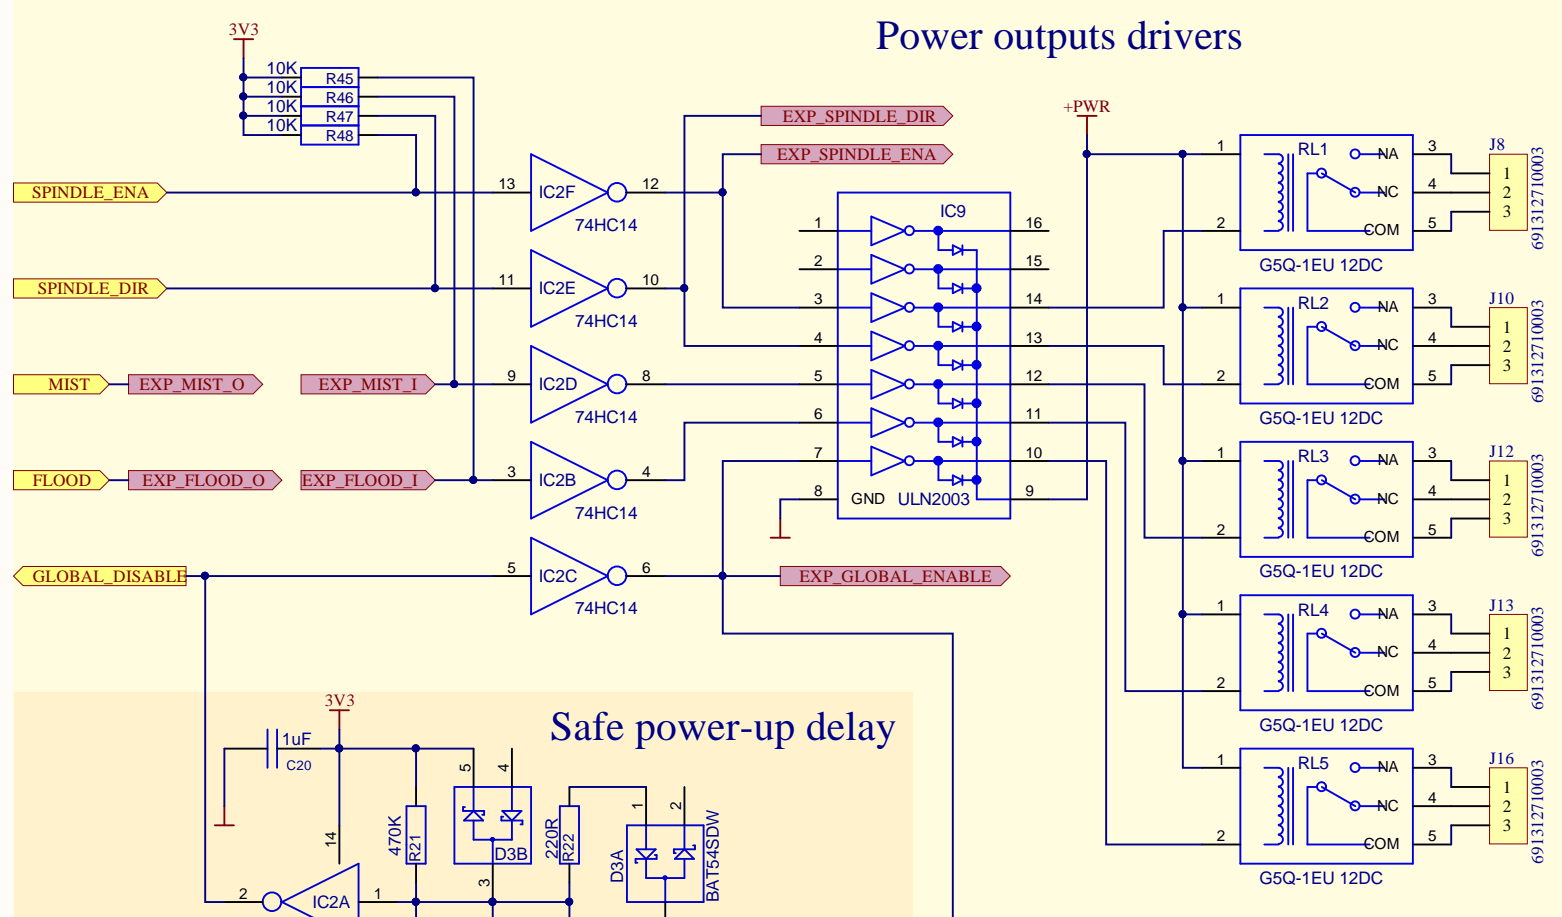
Power outputs drivers

3V3
10K R45
10K R46
10K R47
10K R48

SPINDLE_ENA
SPINDLE_DIR
MIST
EXP_MIST_O
EXP_MIST_I
FLOOD
EXP_FLOOD_O
EXP_FLOOD_I
GLOBAL_DISABLE

13 IC2F 12
74HC14
11 IC2E 10
74HC14
9 IC2D 8
74HC14
3 IC2B 4
74HC14
5 IC2C 6
74HC14

EXP_SPINDLE_DIR
EXP_SPINDLE_ENA
EXP_GLOBAL_ENABLE

IC9
1 16
2 15
3 14
4 13
5 12
6 11
7 10
8 GND ULN2003 9

+PWR

1 RL1 NA 3
NC 4
2 COM 5
G5Q-1EU 12DC
J8 1 2 3 691312710003

1 RL2 NA 3
NC 4
2 COM 5
G5Q-1EU 12DC
J10 1 2 3 691312710003

1 RL3 NA 3
NC 4
2 COM 5
G5Q-1EU 12DC
J12 1 2 3 691312710003

1 RL4 NA 3
NC 4
2 COM 5
G5Q-1EU 12DC
J13 1 2 3 691312710003

1 RL5 NA 3
NC 4
2 COM 5
G5Q-1EU 12DC
J16 1 2 3 691312710003

Safe power-up delay

3V3
1uF
C20
14
2 IC2A 1
470K R21
5 4
D3B
3
220R R22
1 2
D3A
BAT54SDW